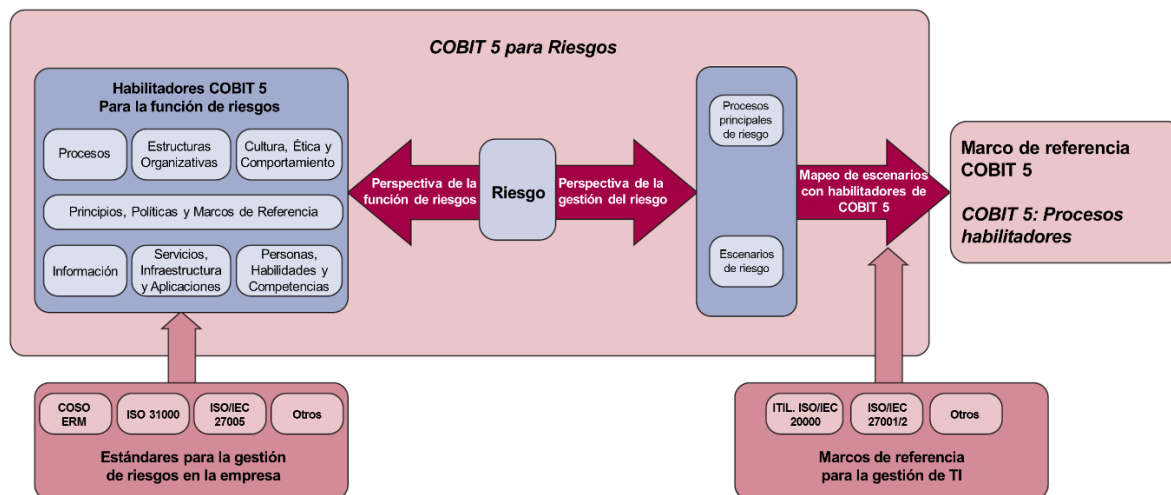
COBIT 5 para Riesgos

Habilitadores COBIT 5
Para la función de riesgos

Procesos

Estructuras Organizativas

Cultura, Ética y Comportamiento

Principios, Políticas y Marcos de Referencia

Información

Servicios, Infraestructura y Aplicaciones

Personas, Habilidades y Competencias

Perspectiva de la función de riesgos

Riesgo

Perspectiva de la gestión del riesgo

Procesos principales de riesgo

Escenarios de riesgo

Mapeo de escenarios con habilitadores de COBIT 5

Marco de referencia COBIT 5

COBIT 5: Procesos habilitadores

COSO ERM

ISO 31000

ISO/IEC 27005

Otros

Estándares para la gestión de riesgos en la empresa

ITIL. ISO/IEC 20000

ISO/IEC 27001/2

Otros

Marcos de referencia para la gestión de TI